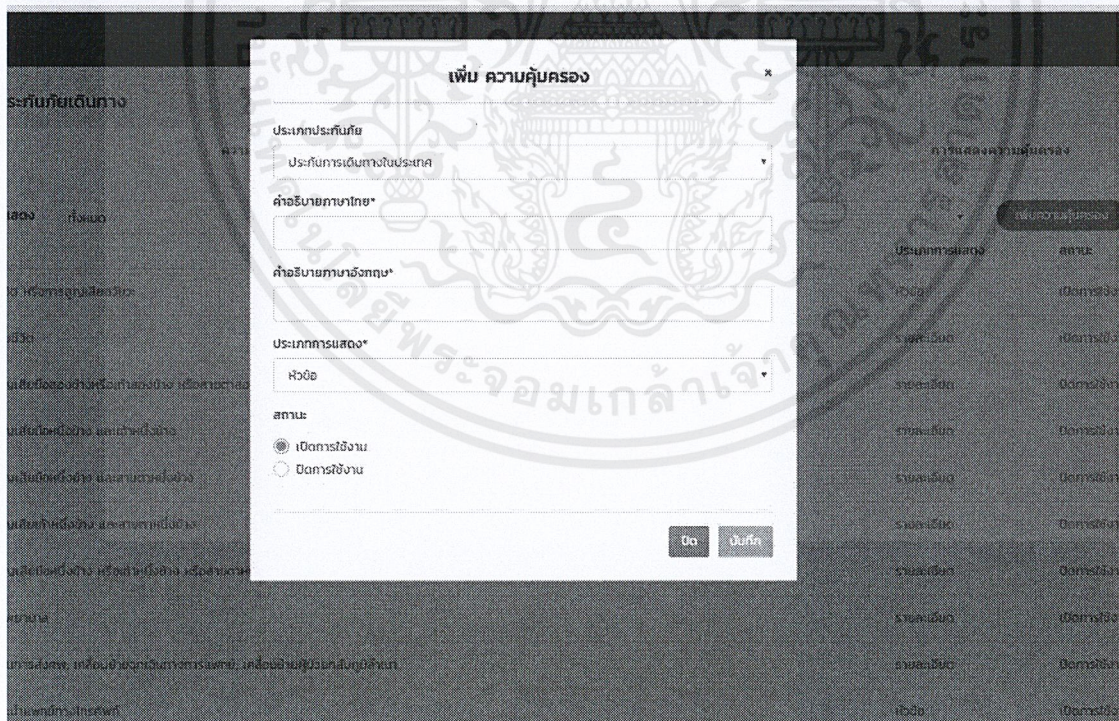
ระกันภัยเดินทาง

เพิ่ม ความคุ้มครอง

×

ประเภทประกันภัย

ประกันการเดินทางในประเทศ

คำอธิบายภาษาไทย*

คำอธิบายภาษาอังกฤษ*

ประเภทการแสดง*

หัวข้อ

สถานะ

เปิดการใช้งาน

ปิดการใช้งาน

ปิด

บันทึก

การแสดงความคุ้มครอง

เพิ่มความคุ้มครอง

แสดง ทั้งหมด

ประเภทการแสดง

สถานะ

หัวข้อ

รายละเอียด

รายละเอียด

รายละเอียด

รายละเอียด

รายละเอียด

รายละเอียด

รายละเอียด

รายละเอียด

หัวข้อ

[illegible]